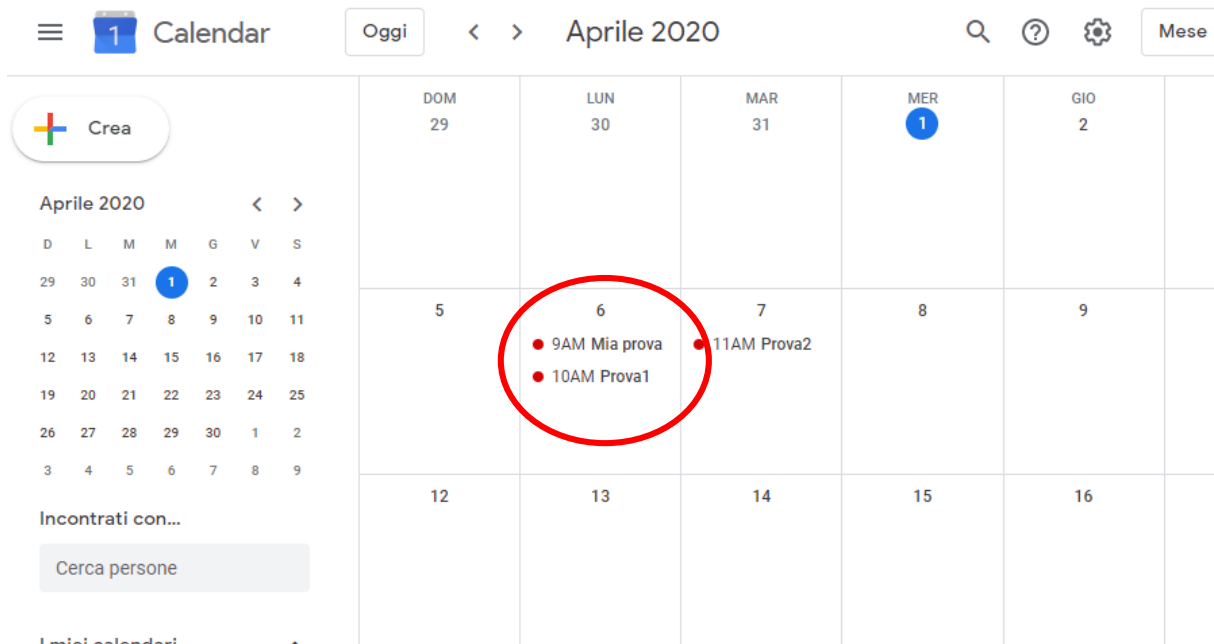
1 Calendar

Oggi

Aprile 2020

Mese

Crea

Aprile 2020

| D | L | M | M | G | V | S |
|---|---|---|---|---|---|---|
| 29 | 30 | 31 | 1 | 2 | 3 | 4 |
| 5 | 6 | 7 | 8 | 9 | 10 | 11 |
| 12 | 13 | 14 | 15 | 16 | 17 | 18 |
| 19 | 20 | 21 | 22 | 23 | 24 | 25 |
| 26 | 27 | 28 | 29 | 30 | 1 | 2 |
| 3 | 4 | 5 | 6 | 7 | 8 | 9 |

Incontrati con...

Cerca persone

I miei calendari

| DOM | LUN | MAR | MER | GIO |
|---|---|---|---|---|
| 29 | 30 | 31 | 1 | 2 |
| 5 | 6<br>9AM Mia prova<br>10AM Prova1 | 7<br>11AM Prova2 | 8 | 9 |
| 12 | 13 | 14 | 15 | 16 |